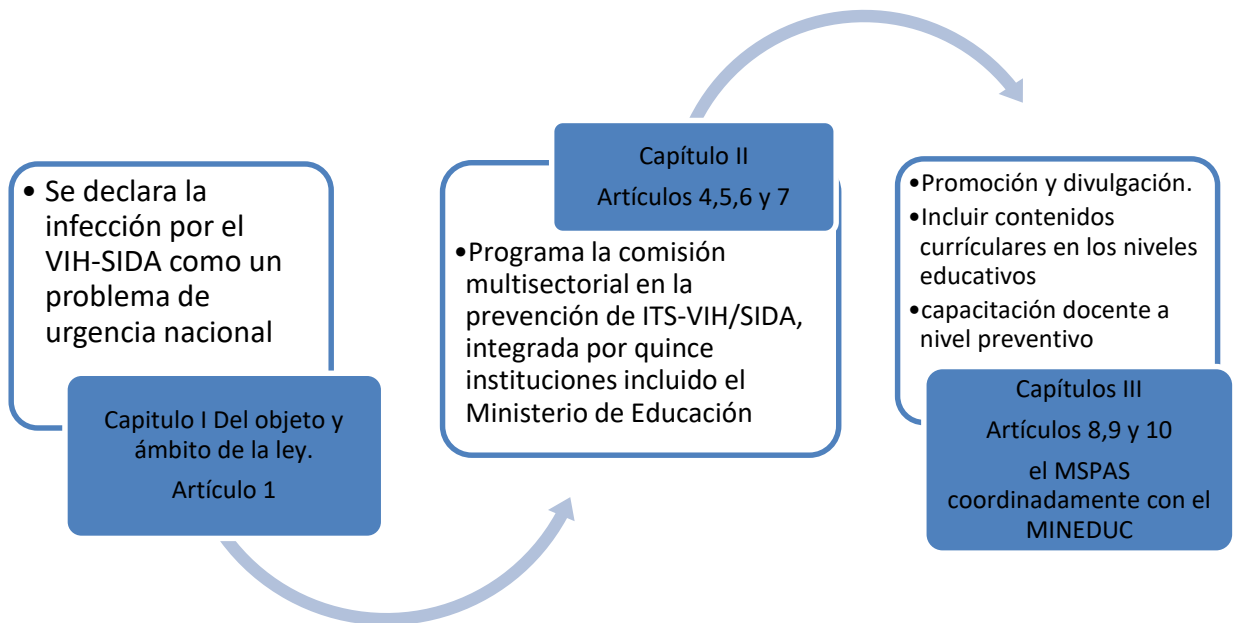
• Se declara la infección por el VIH-SIDA como un problema de urgencia nacional

Capitulo I Del objeto y ámbito de la ley.
Artículo 1

Capítulo II
Artículos 4,5,6 y 7

•Programa la comisión multisectorial en la prevención de ITS-VIH/SIDA, integrada por quince instituciones incluido el Ministerio de Educación

•Promoción y divulgación.
•Incluir contenidos currículares en los niveles educativos
•capacitación docente a nivel preventivo

Capítulos III
Artículos 8,9 y 10
el MSPAS coordinadamente con el MINEDUC